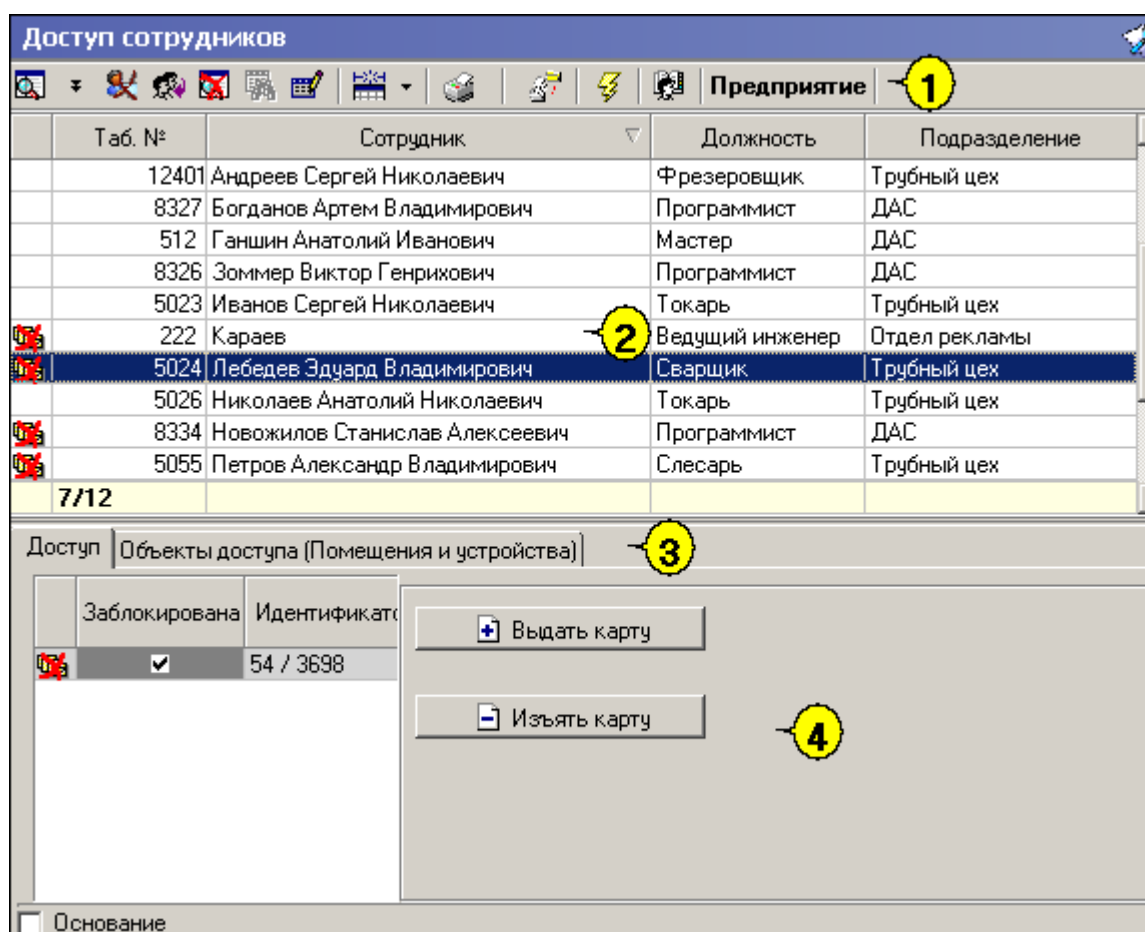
Доступ сотрудников

Предприятие

1

| Таб. № | Сотрудник | Должность | Подразделение |
|---|---|---|---|
| 12401 | Андреев Сергей Николаевич | Фрезеровщик | Трубный цех |
| 8327 | Богданов Артем Владимирович | Программист | ДАС |
| 512 | Ганшин Анатолий Иванович | Мастер | ДАС |
| 8326 | Зоммер Виктор Генрихович | Программист | ДАС |
| 5023 | Иванов Сергей Николаевич | Токарь | Трубный цех |
| 222 | Караев | Ведущий инженер | Отдел рекламы |
| 5024 | Лебедев Эдуард Владимирович | Сварщик | Трубный цех |
| 5026 | Николаев Анатолий Николаевич | Токарь | Трубный цех |
| 8334 | Новожилов Станислав Алексеевич | Программист | ДАС |
| 5055 | Петров Александр Владимирович | Слесарь | Трубный цех |
| 7/12 | | | |

2

Доступ | Объекты доступа (Помещения и устройства)

3

| Заблокирована | Идентификато |
|---|---|
| ✔ | 54 / 3698 |

Выдать карту

Изъять карту

4

Основание